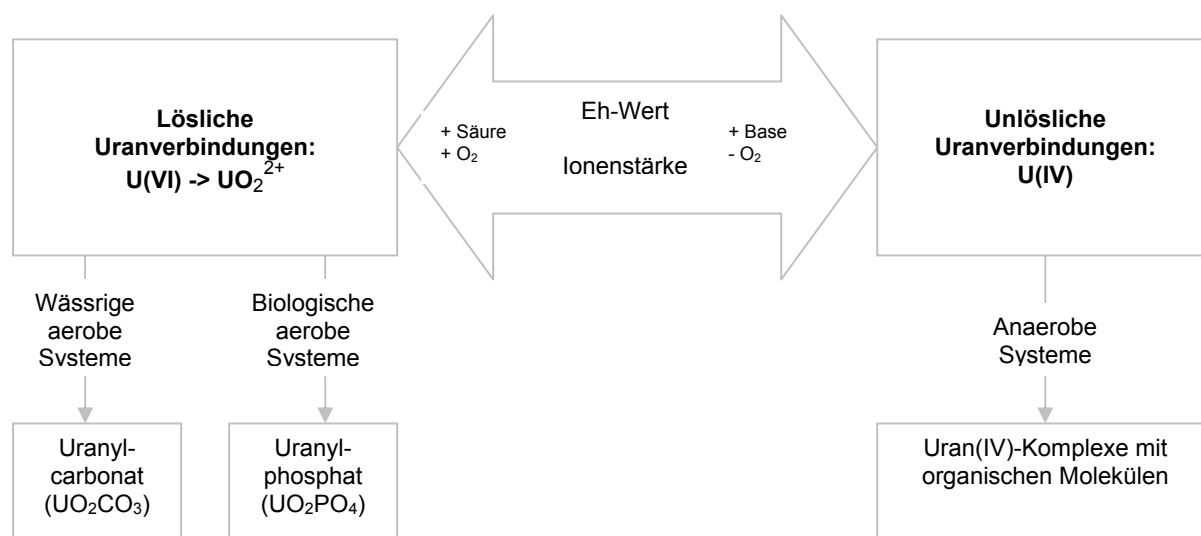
Lösliche Uranverbindungen: U(VI) -> $UO_2^{2+}$

+ Säure
+ $O_2$

Eh-Wert

Ionenstärke

+ Base
- $O_2$

Unlösliche Uranverbindungen: U(IV)

Wässrige aerobe Systeme

Biologische aerobe Systeme

Anaerobe Systeme

Uranyl-carbonat ($UO_2CO_3$)

Uranyl-phosphat ($UO_2PO_4$)

Uran(IV)-Komplexe mit organischen Molekülen